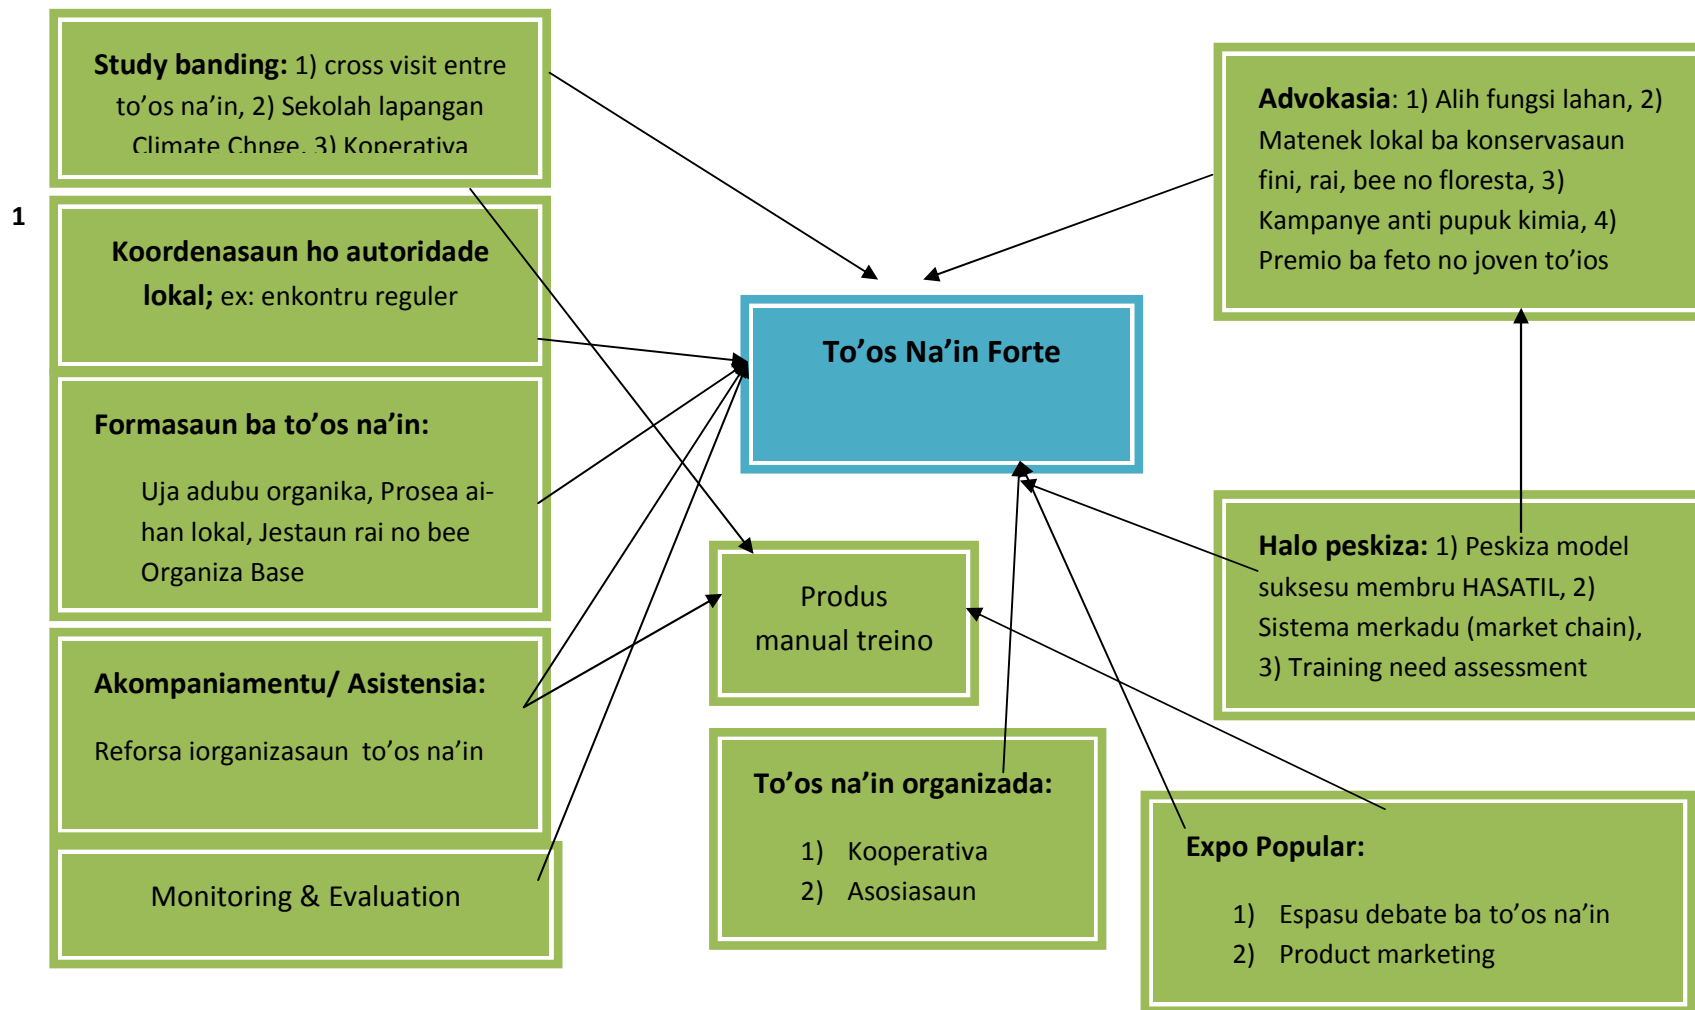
**Study banding:** 1) cross visit entre to’os na’in, 2) Sekolah lapangan Climate Chnge, 3) Koperativa

1

**Koordenasaun ho autoridade lokal;** ex: enkontru reguler

**Formasaun ba to’os na’in:**

Uja adubu organika, Prosea aihan lokal, Jestaun rai no bee Organiza Base

**Akompaniamentu/ Asistensia:**

Reforsa iorganizasaun to’os na’in

Monitoring & Evaluation

**To’os Na’in Forte**

Produs manual treino

**To’os na’in organizada:**

1) Kooperativa
2) Asosiasaun

**Advokasia**: 1) Alih fungsi lahan, 2) Matenek lokal ba konservasaun fini, rai, bee no floresta, 3) Kampanye anti pupuk kimia, 4) Premio ba feto no joven to’ios

**Halo peskiza:** 1) Peskiza model suksesu membru HASATIL, 2) Sistema merkadu (market chain), 3) Training need assessment

**Expo Popular:**

1) Espasu debate ba to’os na’in
2) Product marketing